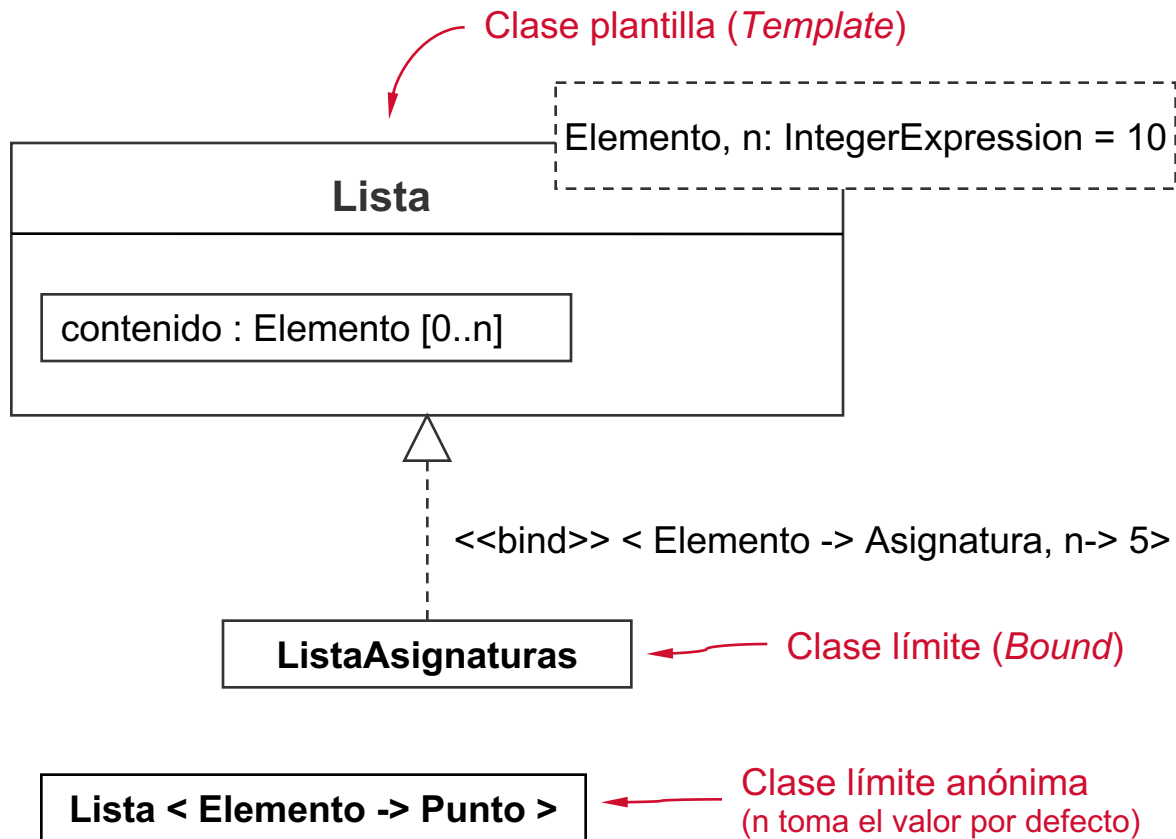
Clase plantilla (*Template*)

Elemento, n: IntegerExpression = 10

Lista

contenido : Elemento [0..n]

<<bind>> < Elemento -> Asignatura, n-> 5>

ListaAsignaturas

Clase límite (*Bound*)

Lista < Elemento -> Punto >

Clase límite anónima
(n toma el valor por defecto)